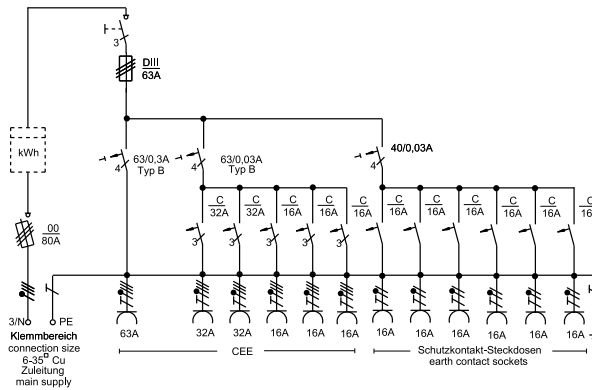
3

DIII
63A

kWh

00
80A

63/0,3A
Typ B

4

63/0,03A
Typ B

4

40/0,03A

4

C 32A
C 32A
C 16A
C 16A
C 16A
C 16A
C 16A
C 16A
C 16A
C 16A

3
3
3
3
3

3/N
PE

Klemmbereich
connection size
6-35□ Cu
Zuleitung
main supply

63A
32A
32A
16A
16A
16A
16A
16A
16A
16A
16A

CEE

Schutzkontakt-Steckdosen
earth contact sockets